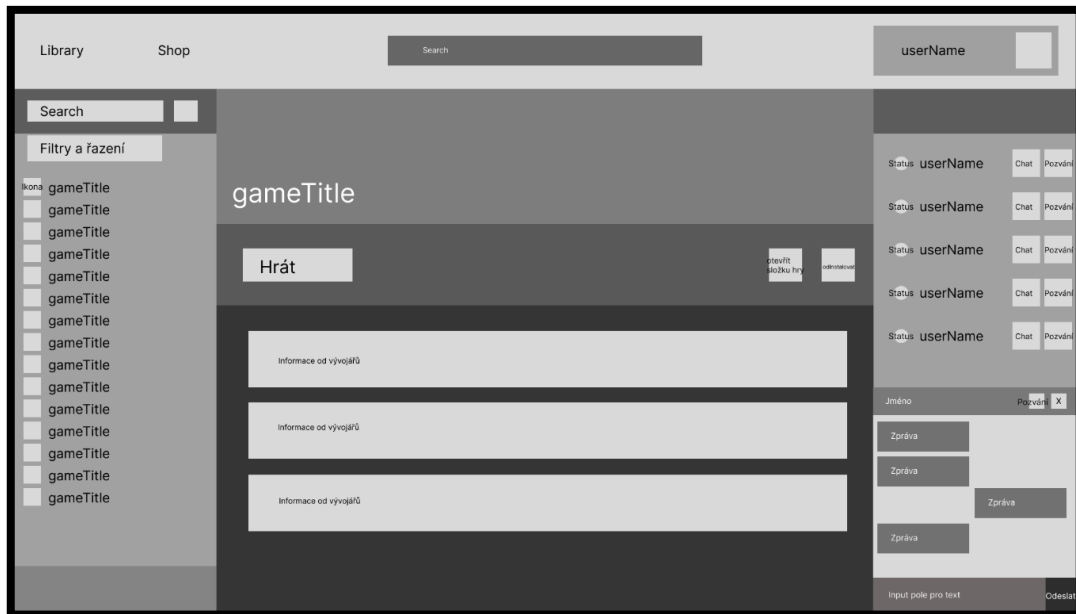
Library Shop

Search

userName

Search

Filtry a řazení

Ikona gameTitle
gameTitle
gameTitle
gameTitle
gameTitle
gameTitle
gameTitle
gameTitle
gameTitle
gameTitle
gameTitle
gameTitle
gameTitle
gameTitle
gameTitle

gameTitle

Hrát

otevřít složku hry

odinstalovat

Informace od vývojářů

Informace od vývojářů

Informace od vývojářů

Status userName Chat Pozvání
Status userName Chat Pozvání
Status userName Chat Pozvání
Status userName Chat Pozvání
Status userName Chat Pozvání

Jméno Pozvání X

Zpráva
Zpráva
Zpráva
Zpráva

Input pole pro text Odeslat